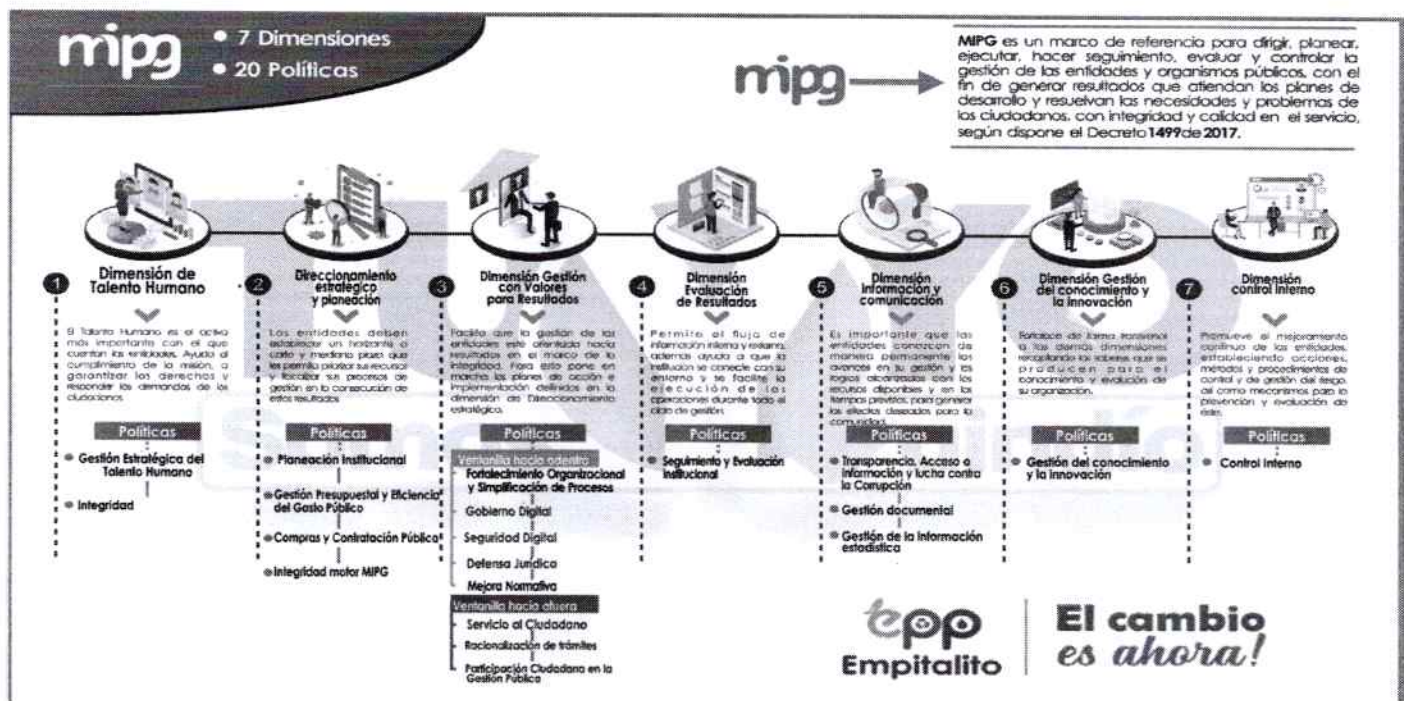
mipg
• 7 Dimensiones
• 20 Políticas

mipg

MIPG es un marco de referencia para dirigir, planear, ejecutar, hacer seguimiento, evaluar y controlar la gestión de las entidades y organismos públicos, con el fin de generar resultados que atiendan los planes de desarrollo y resuelvan las necesidades y problemas de los ciudadanos, con integridad y calidad en el servicio, según dispone el Decreto 1499 de 2017.

1 Dimensión de Talento Humano

El Talento Humano es el activo más importante con el que cuentan las entidades. Ayuda al cumplimiento de la misión, a garantizar los derechos y responder las demandas de los ciudadanos.

Políticas
• Gestión Estratégica del Talento Humano
• Integridad

2 Direccionamiento estratégico y planeación

Las entidades deben establecer un horizonte a corto y mediano plazo que les permita priorizar sus recursos y focalizar sus procesos de gestión en la consecución de estos resultados.

Políticas
• Planeación Institucional
• Gestión Presupuestal y Eficiencia del Gasto Público
• Compras y Contratación Pública
• Integridad motor MIPG

3 Dimensión Gestión con Valores para Resultados

Facilita que la gestión de las entidades esté orientada hacia resultados en el marco de la integridad. Para esto pone en marcha los planes de acción e implementación definidos en la dimensión de Direccionamiento estratégico.

Políticas
Ventanilla hacia adentro
Fortalecimiento Organizacional y Simplificación de Procesos
Gobierno Digital
Seguridad Digital
Defensa Jurídica
Mejora Normativa
Ventanilla hacia afuera
Servicio al Ciudadano
Racionalización de trámites
Participación Ciudadana en la Gestión Pública

4 Dimensión Evaluación de Resultados

Permite el flujo de información interna y externa, además ayuda a que la institución se conecte con su entorno y se facilite la ejecución de las operaciones durante todo el ciclo de gestión.

Políticas
• Seguimiento y Evaluación Institucional

5 Dimensión Información y comunicación

Es importante que las entidades conozcan de manera permanente los avances en su gestión y los logros alcanzados con los recursos disponibles y en los tiempos previstos, para generar los efectos deseados para la comunidad.

Políticas
• Transparencia, Acceso a Información y lucha contra la Corrupción
• Gestión documental
• Gestión de la información estadística

6 Dimensión Gestión del conocimiento y la innovación

Fortalece de forma transversal a las demás dimensiones recopilando los saberes que se producen para el conocimiento y evolución de su organización.

Políticas
• Gestión del conocimiento y la innovación

7 Dimensión control interno

Promueve el mejoramiento continuo de las entidades, estableciendo acciones, métodos y procedimientos de control y de gestión del riesgo, así como mecanismos para la prevención y evaluación de éstos.

Políticas
• Control Interno

epp Empitalito
El cambio es ahora!